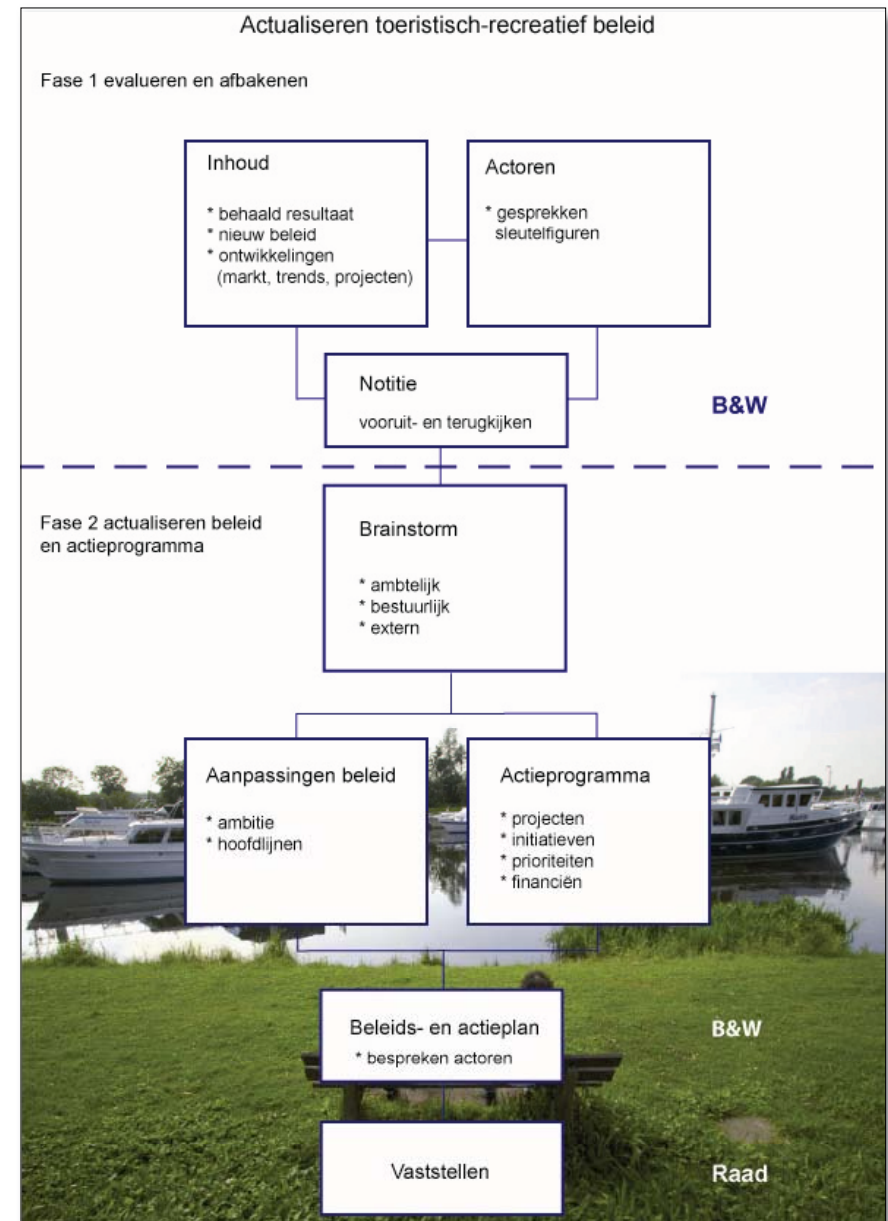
Actualiseren toeristisch-recreatief beleid

Fase 1 evalueren en afbakenen

Inhoud

* behaald resultaat
* nieuw beleid
* ontwikkelingen (markt, trends, projecten)

Actoren

* gesprekken sleutelfiguren

Notitie

vooruit- en terugkijken

B&W

Fase 2 actualiseren beleid en actieprogramma

Brainstorm

* ambtelijk
* bestuurlijk
* extern

Aanpassingen beleid

* ambitie
* hoofdlijnen

Actieprogramma

* projecten
* initiatieven
* prioriteiten
* financiën

Beleids- en actieplan

* bespreken actoren

B&W

Vaststellen

Raad